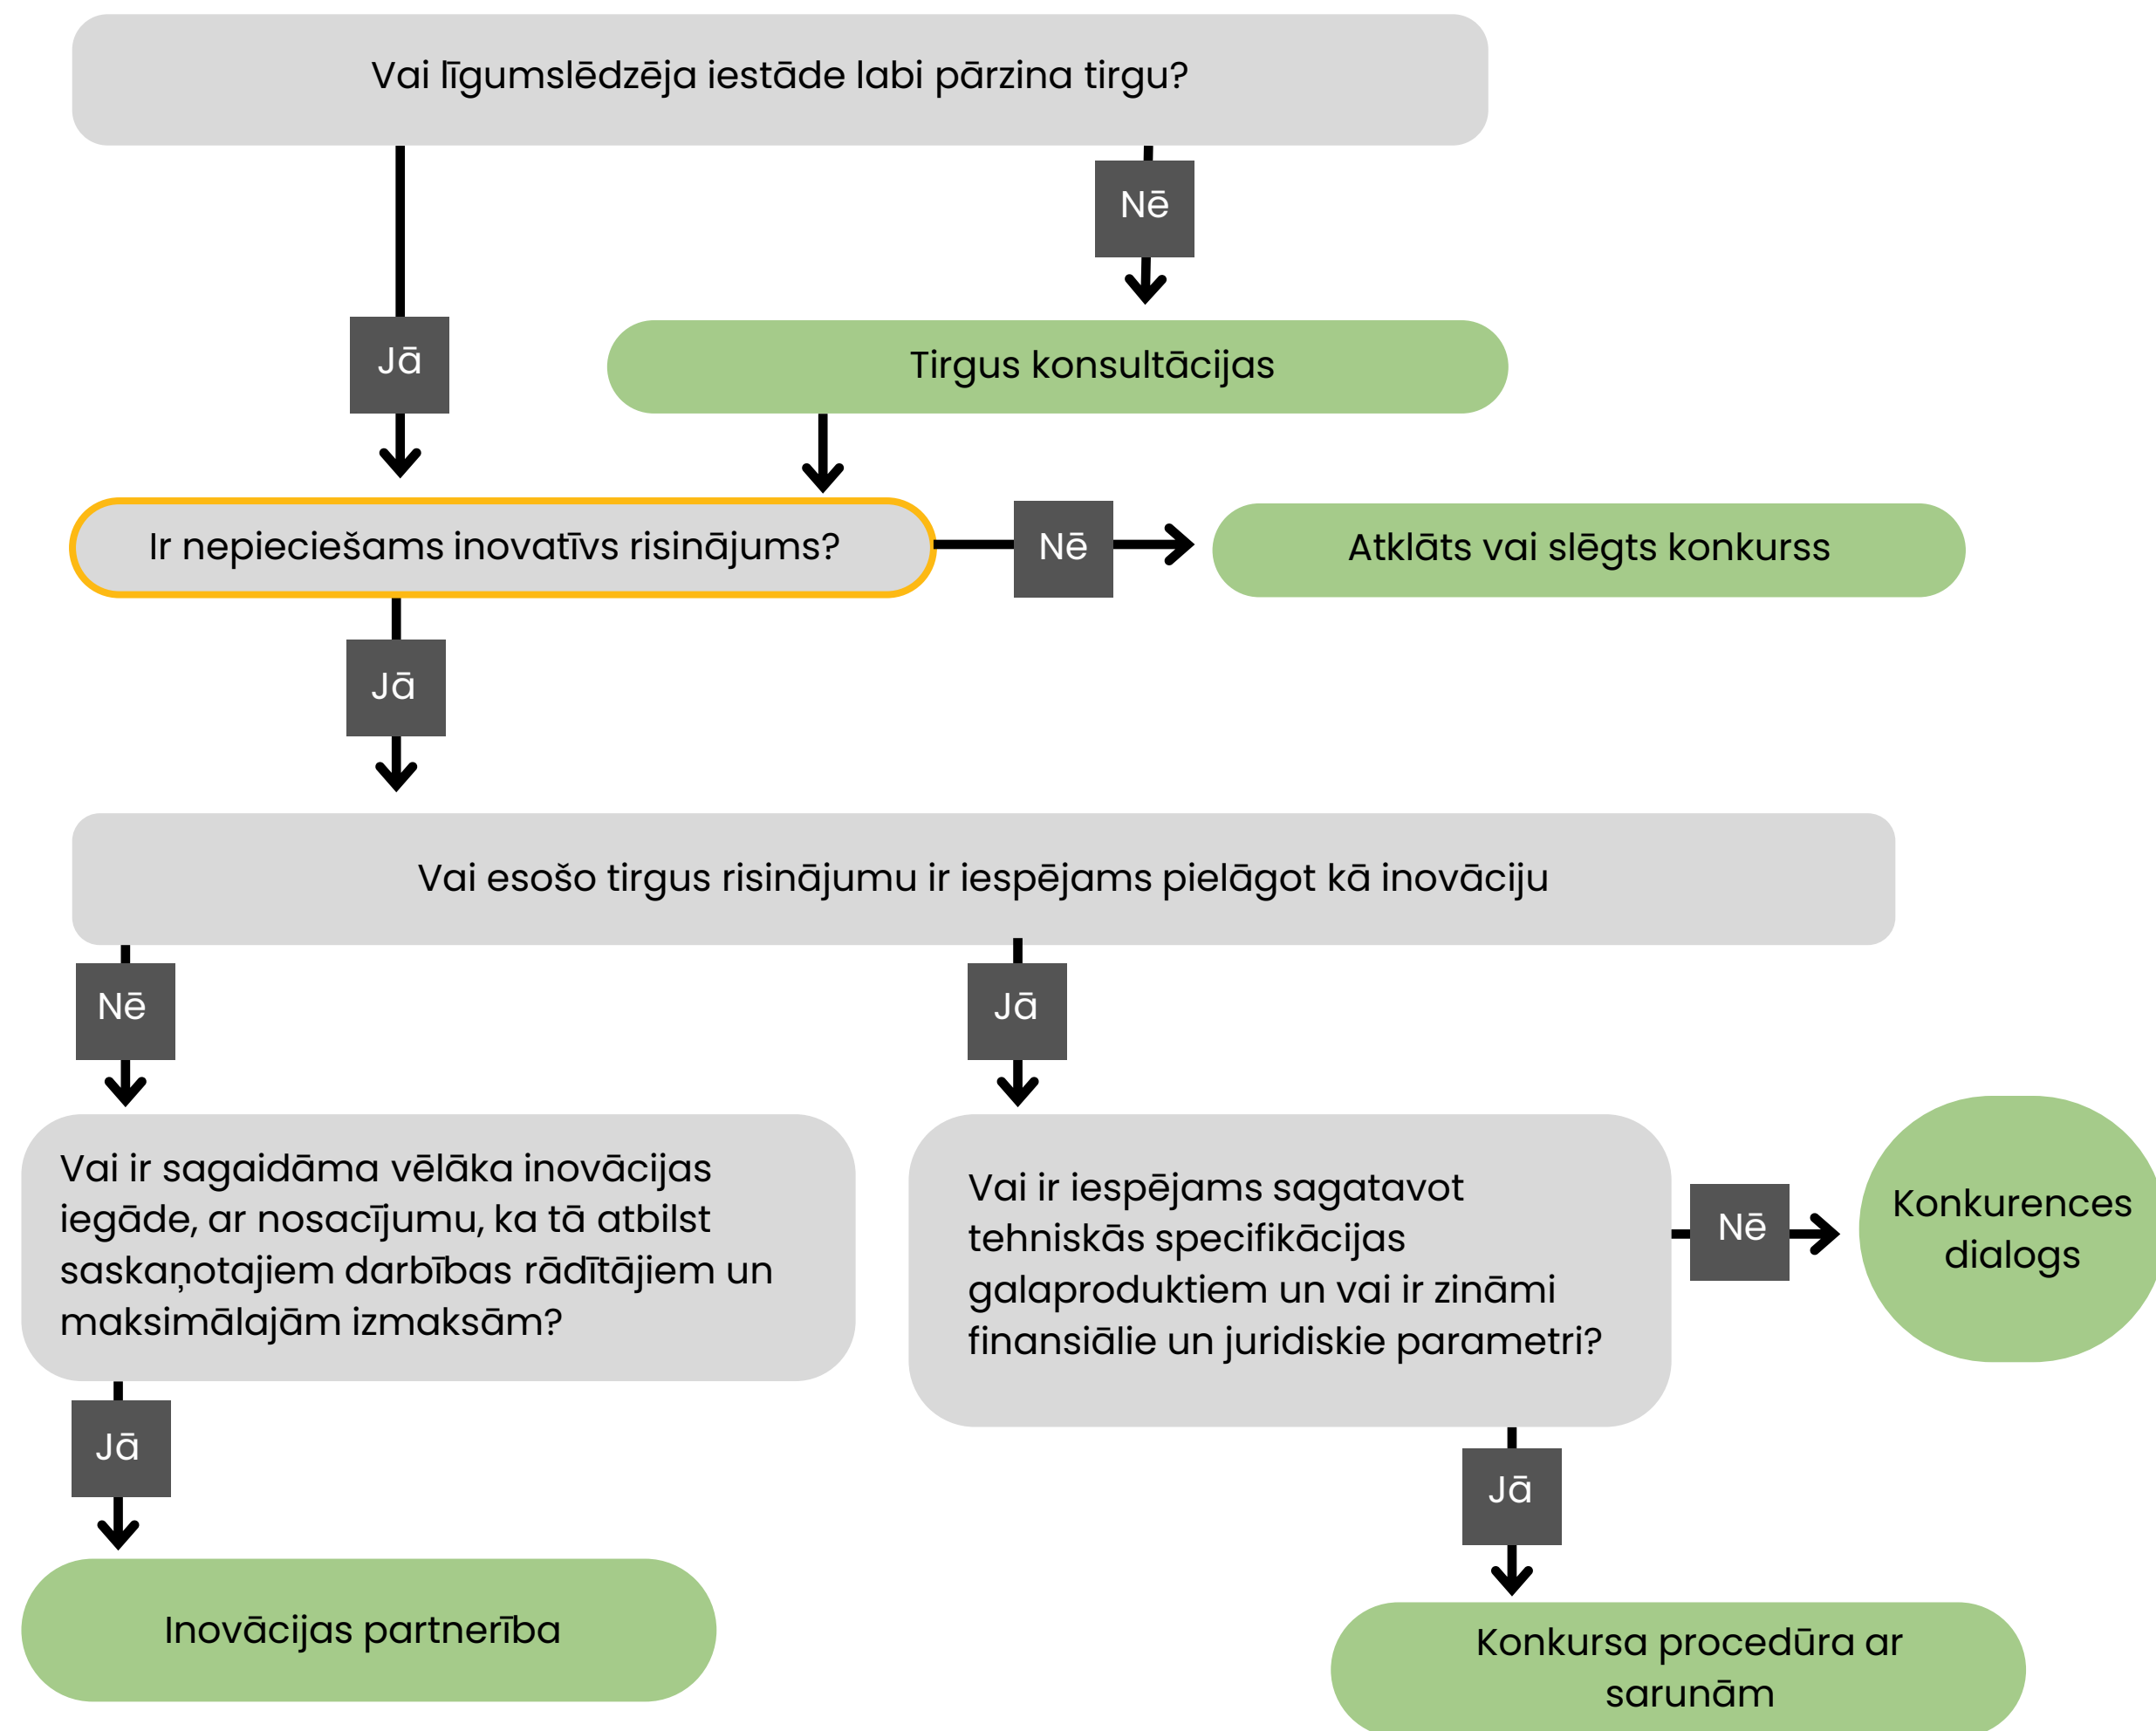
Vai līgumslēdzēja iestāde labi pārzina tirgu?

Nē

Jā

Tirgus konsultācijas

Ir nepieciešams inovatīvs risinājums?

Nē

Atklāts vai slēgts konkurss

Jā

Vai esošo tirgus risinājumu ir iespējams pielāgot kā inovāciju

Nē

Jā

Vai ir sagaidāma vēlāka inovācijas iegāde, ar nosacījumu, ka tā atbilst saskaņotajiem darbības rādītājiem un maksimālajām izmaksām?

Vai ir iespējams sagatavot tehniskās specifikācijas galaproduktiem un vai ir zināmi finansiālie un juridiskie parametri?

Nē

Konkurences dialogs

Jā

Jā

Inovācijas partnerība

Konkursa procedūra ar sarunām